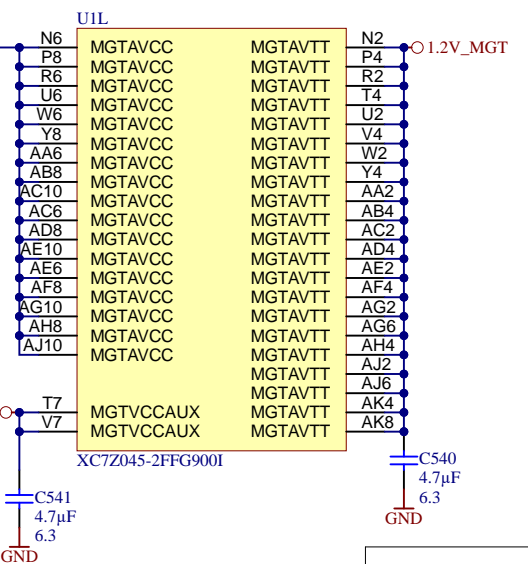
U1L

| | | | |
|---|---|---|---|
| N6 | MGTAVCC | MGTAVTT | N2 |
| P8 | MGTAVCC | MGTAVTT | P4 |
| R6 | MGTAVCC | MGTAVTT | R2 |
| U6 | MGTAVCC | MGTAVTT | T4 |
| W6 | MGTAVCC | MGTAVTT | U2 |
| Y8 | MGTAVCC | MGTAVTT | V4 |
| AA6 | MGTAVCC | MGTAVTT | W2 |
| AB8 | MGTAVCC | MGTAVTT | Y4 |
| AC10 | MGTAVCC | MGTAVTT | AA2 |
| AC6 | MGTAVCC | MGTAVTT | AB4 |
| AD8 | MGTAVCC | MGTAVTT | AC2 |
| AE10 | MGTAVCC | MGTAVTT | AD4 |
| AE6 | MGTAVCC | MGTAVTT | AE2 |
| AF8 | MGTAVCC | MGTAVTT | AF4 |
| AG10 | MGTAVCC | MGTAVTT | AG2 |
| AH8 | MGTAVCC | MGTAVTT | AG6 |
| AJ10 | MGTAVCC | MGTAVTT | AH4 |
| | | MGTAVTT | AJ2 |
| | | MGTAVTT | AJ6 |
| T7 | MGTVCCAUX | MGTAVTT | AK4 |
| V7 | MGTVCCAUX | MGTAVTT | AK8 |

1.2V_MGT

XC7Z045-2FFG900I

C540
4.7µF
6.3
GND

C541
4.7µF
6.3
GND